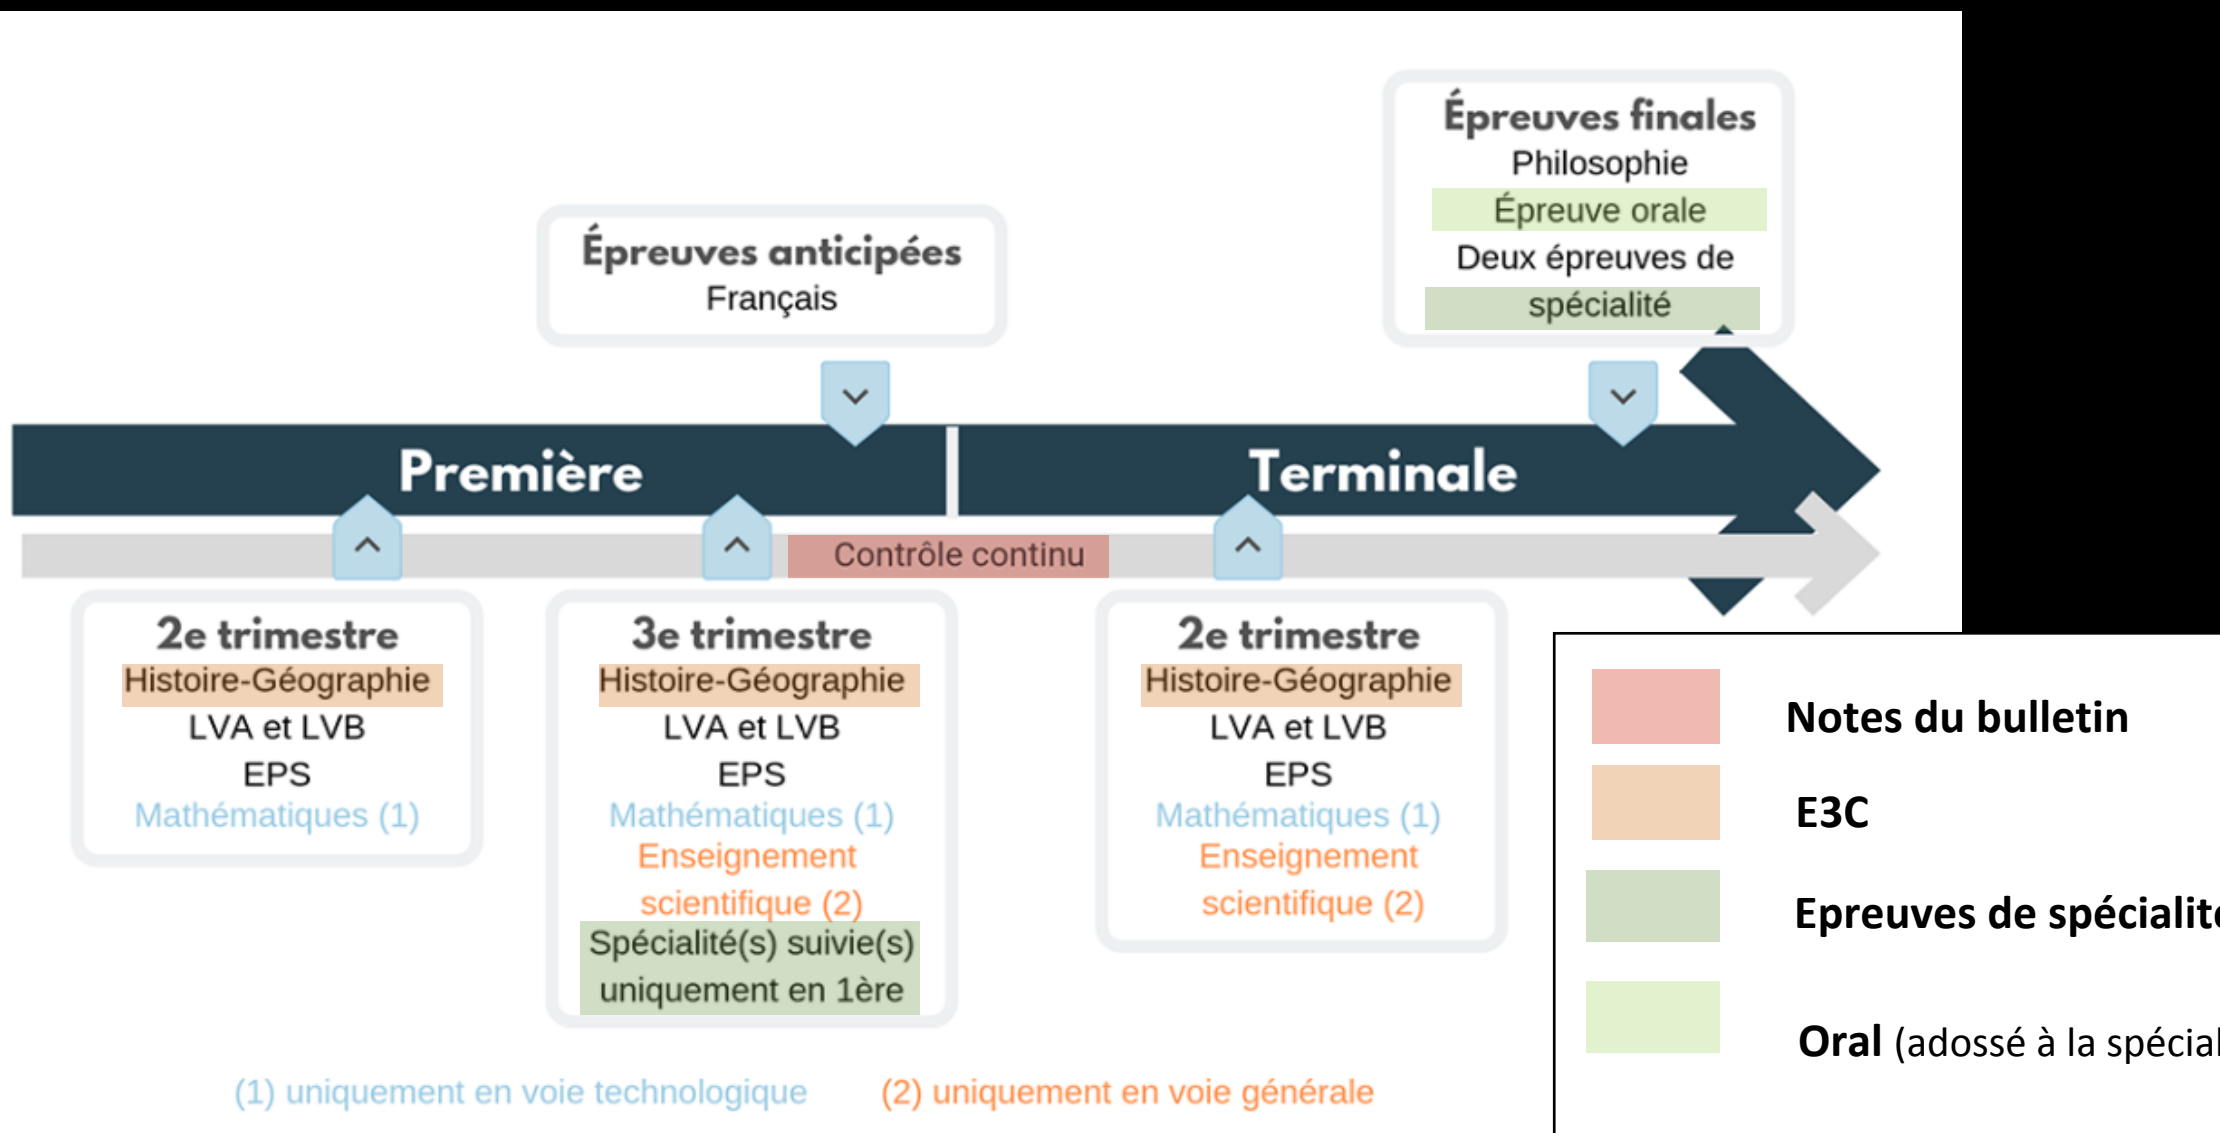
Épreuves anticipées
Français

Épreuves finales
Philosophie
Épreuve orale
Deux épreuves de spécialité

Première

Terminale

Contrôle continu

2e trimestre
Histoire-Géographie
LVA et LVB
EPS
Mathématiques (1)

3e trimestre
Histoire-Géographie
LVA et LVB
EPS
Mathématiques (1)
Enseignement scientifique (2)
Spécialité(s) suivie(s) uniquement en 1ère

2e trimestre
Histoire-Géographie
LVA et LVB
EPS
Mathématiques (1)
Enseignement scientifique (2)

(1) uniquement en voie technologique (2) uniquement en voie générale

Notes du bulletin
E3C
Epreuves de spécialit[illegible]
Oral (adossé à la spécial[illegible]